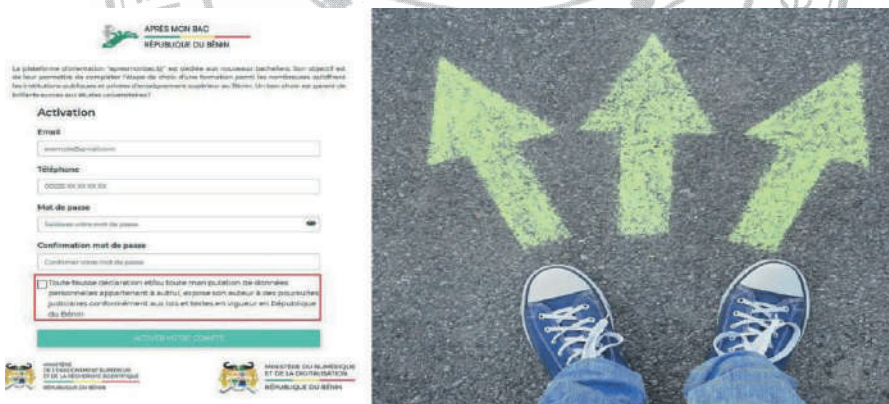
APRÈS MON BAC
RÉPUBLIQUE DU BÉNIN

La plateforme d'orientation "apresmonbac.bj" est dédiée aux nouveaux bacheliers. Son objectif est de leur permettre de compléter l'étape de choix d'une formation parmi les nombreuses qu'offrent les institutions publiques et privées d'enseignement supérieur au Bénin. Un bon choix est garant de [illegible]

Activation

Email

exemple@gmail.com

Téléphone

00229 XX XX XX XX

Mot de passe

Saisissez votre mot de passe

Confirmation mot de passe

Confirmer votre mot de passe

Toute fausse déclaration et/ou toute manipulation de données personnelles appartenant à autrui, expose son auteur à des poursuites judiciaires conformément aux lois et textes en vigueur en République du Bénin

ACTIVER VOTRE COMPTE

MINISTÈRE DE L'ENSEIGNEMENT SUPÉRIEUR ET DE LA RECHERCHE SCIENTIFIQUE
RÉPUBLIQUE DU BÉNIN

MINISTÈRE DU NUMÉRIQUE ET DE LA DIGITALISATION
RÉPUBLIQUE DU BÉNIN